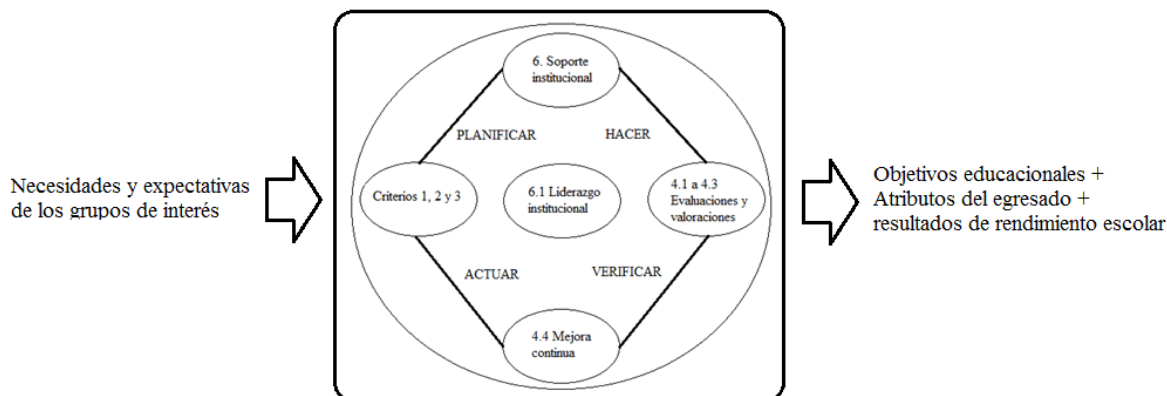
Necesidades y expectativas de los grupos de interés

6. Soporte institucional

PLANIFICAR

HACER

Criterios 1, 2 y 3

6.1 Liderazgo institucional

4.1 a 4.3 Evaluaciones y valoraciones

ACTUAR

VERIFICAR

4.4 Mejora continua

Objetivos educacionales + Atributos del egresado + resultados de rendimiento escolar